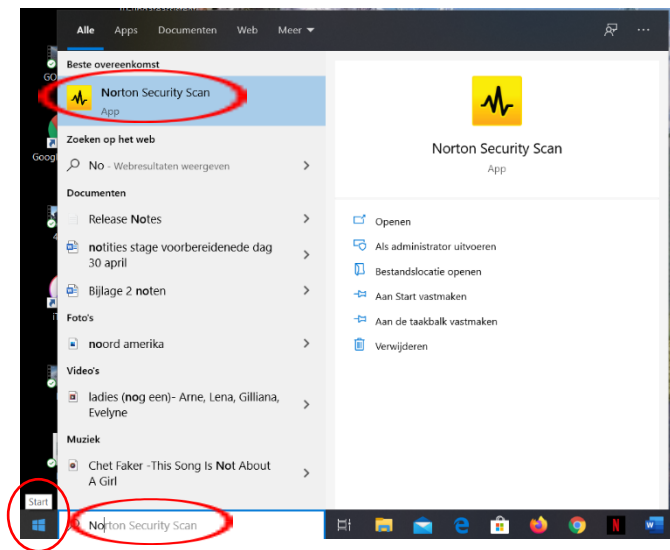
Alle Apps Documenten Web Meer

Beste overeenkomst

Norton Security Scan
App

Zoeken op het web

No - Webresultaten weergeven

Documenten

Release Notes

notities stage voorbereidenede dag 30 april

Bijlage 2 noten

Foto's

noord amerika

Video's

ladies (nog een)- Arne, Lena, Gilliana, Evelyne

Muziek

Chet Faker -This Song Is Not About A Girl

Norton Security Scan
App

Openen
Als administrator uitvoeren
Bestandslocatie openen
Aan Start vastmaken
Aan de taakbalk vastmaken
Verwijderen

GO
Goog

Start

Norton Security Scan